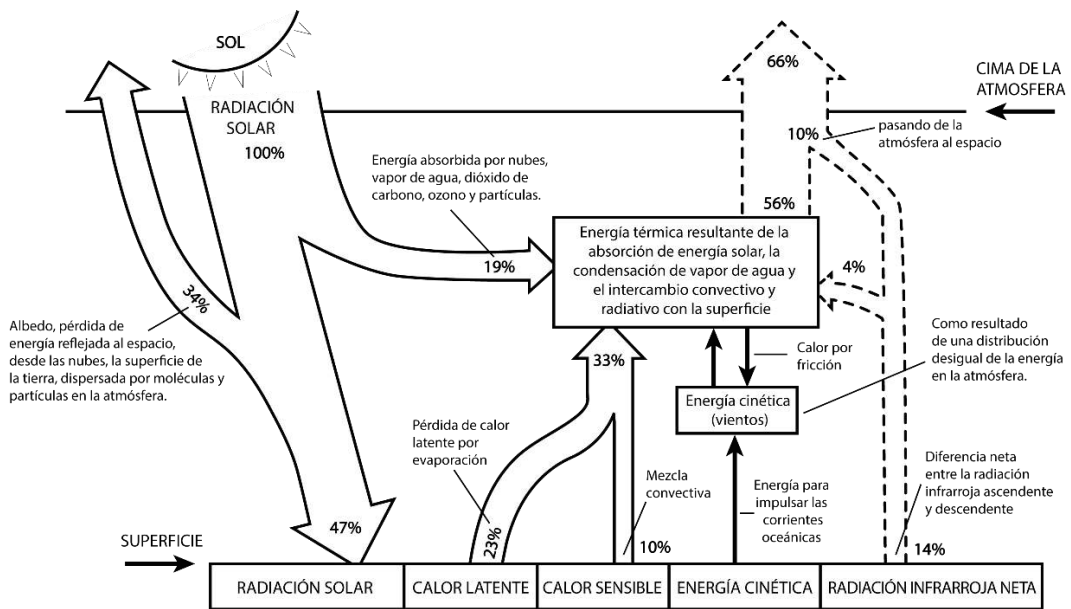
SOL

RADIACIÓN SOLAR
100%

66%

CIMA DE LA ATMOSFERA

10%
pasando de la atmósfera al espacio

Energía absorbida por nubes, vapor de agua, dióxido de carbono, ozono y partículas.

56%

34%

19%

Energía térmica resultante de la absorción de energía solar, la condensación de vapor de agua y el intercambio convectivo y radiativo con la superficie

4%

Albedo, pérdida de energía reflejada al espacio, desde las nubes, la superficie de la tierra, dispersada por moléculas y partículas en la atmósfera.

33%

Calor por fricción

Como resultado de una distribución desigual de la energía en la atmósfera.

Energía cinética (vientos)

Pérdida de calor latente por evaporación

Mezcla convectiva

Energía para impulsar las corrientes oceánicas

Diferencia neta entre la radiación infrarroja ascendente y descendente

23%

47%

10%

14%

SUPERFICIE

| RADIACIÓN SOLAR | CALOR LATENTE | CALOR SENSIBLE | ENERGÍA CINÉTICA | RADIACIÓN INFRARROJA NETA |
|---|---|---|---|---|